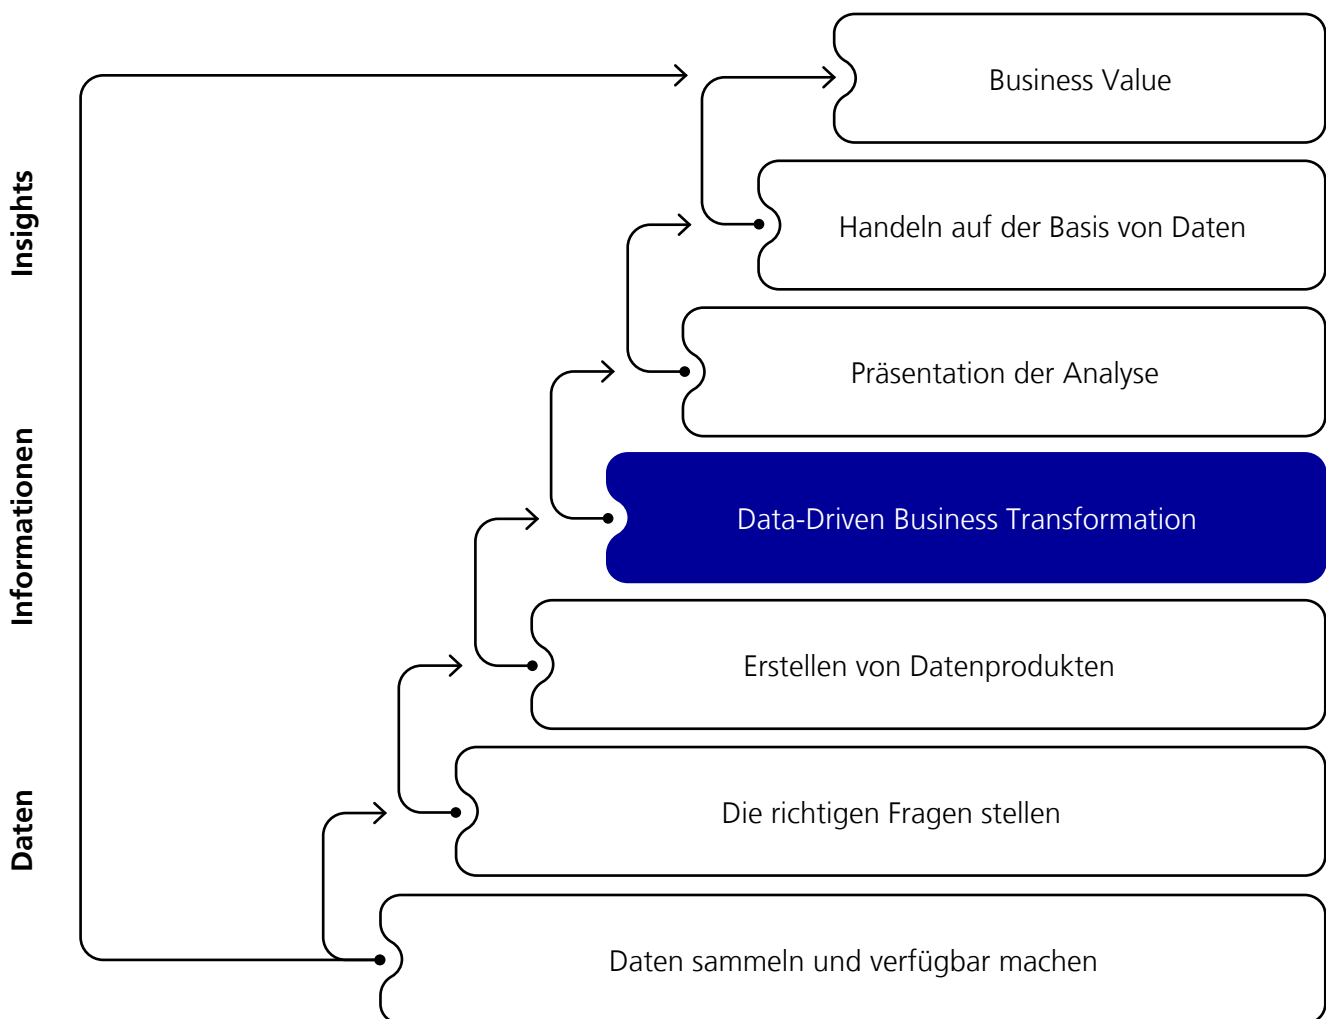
Insights

Informationen

Daten

Business Value

Handeln auf der Basis von Daten

Präsentation der Analyse

Data-Driven Business Transformation

Erstellen von Datenprodukten

Die richtigen Fragen stellen

Daten sammeln und verfügbar machen